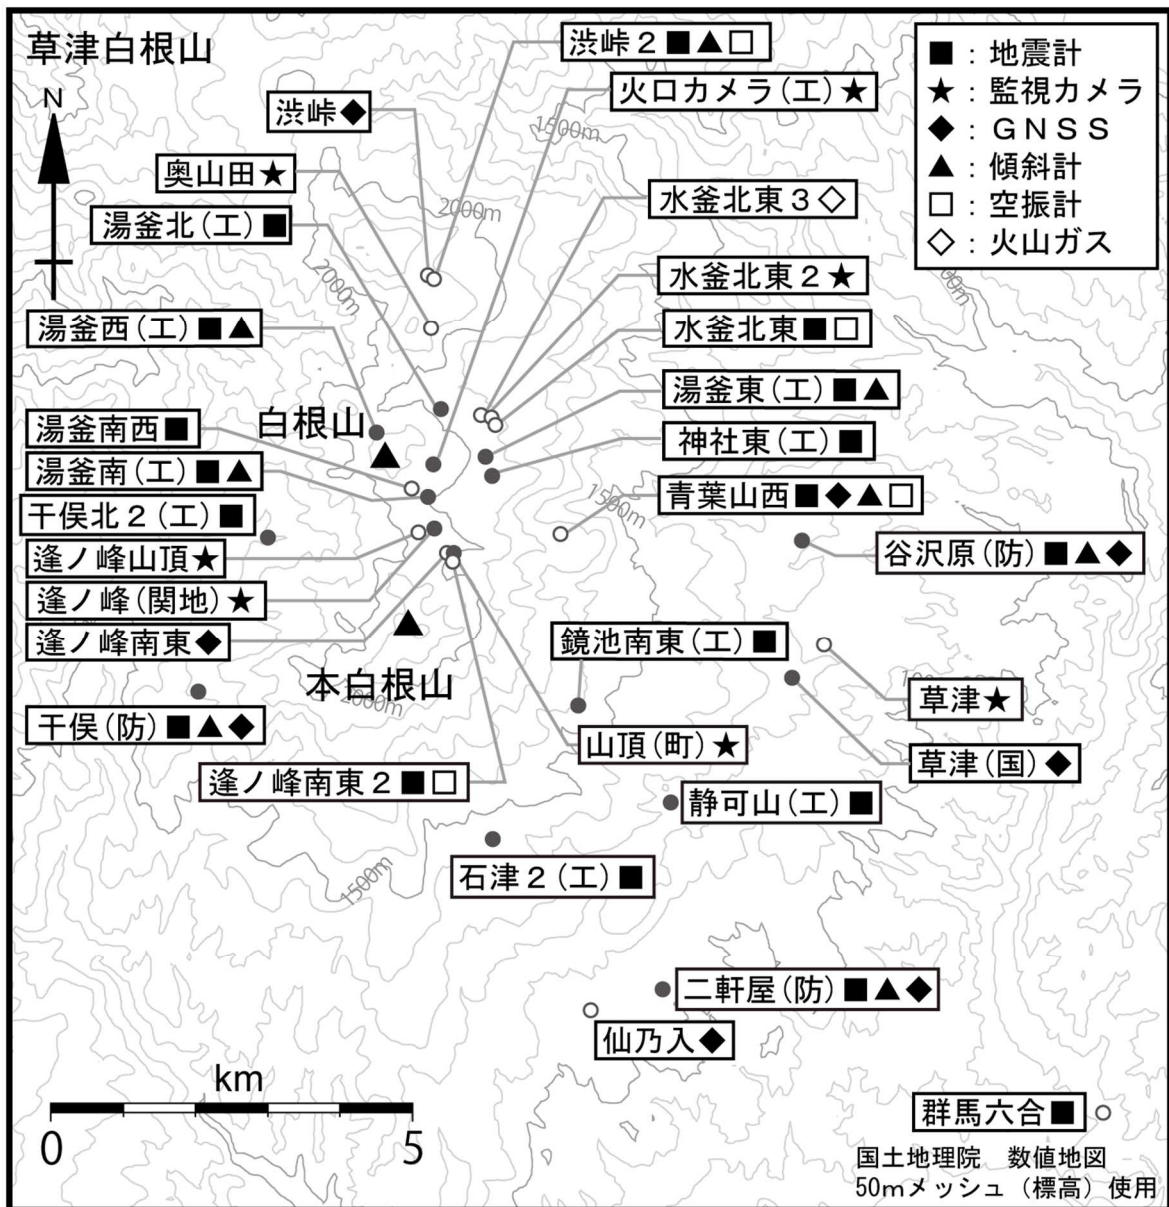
草津白根山

N

■：地震計
★：監視カメラ
◆：ＧＮＳＳ
▲：傾斜計
□：空振計
◇：火山ガス

渋峠２■▲□
火口カメラ（工）★
渋峠◆
奥山田★
湯釜北（工）■
水釜北東３◇
水釜北東２★
水釜北東■□
湯釜西（工）■▲
湯釜東（工）■▲
神社東（工）■
湯釜南西■
湯釜南（工）■▲
青葉山西■◆▲□
干俣北２（工）■
逢ノ峰山頂★
谷沢原（防）■▲◆
逢ノ峰（関地）★
逢ノ峰南東◆
鏡池南東（工）■
白根山
本白根山
草津★
干俣（防）■▲◆
山頂（町）★
草津（国）◆
逢ノ峰南東２■□
静可山（工）■
石津２（工）■
二軒屋（防）■▲◆
仙乃入◆
群馬六合■

1500m
2000m
2000m
1500m
2000m
1500m

km
0
5

国土地理院　数値地図
50mメッシュ（標高）使用